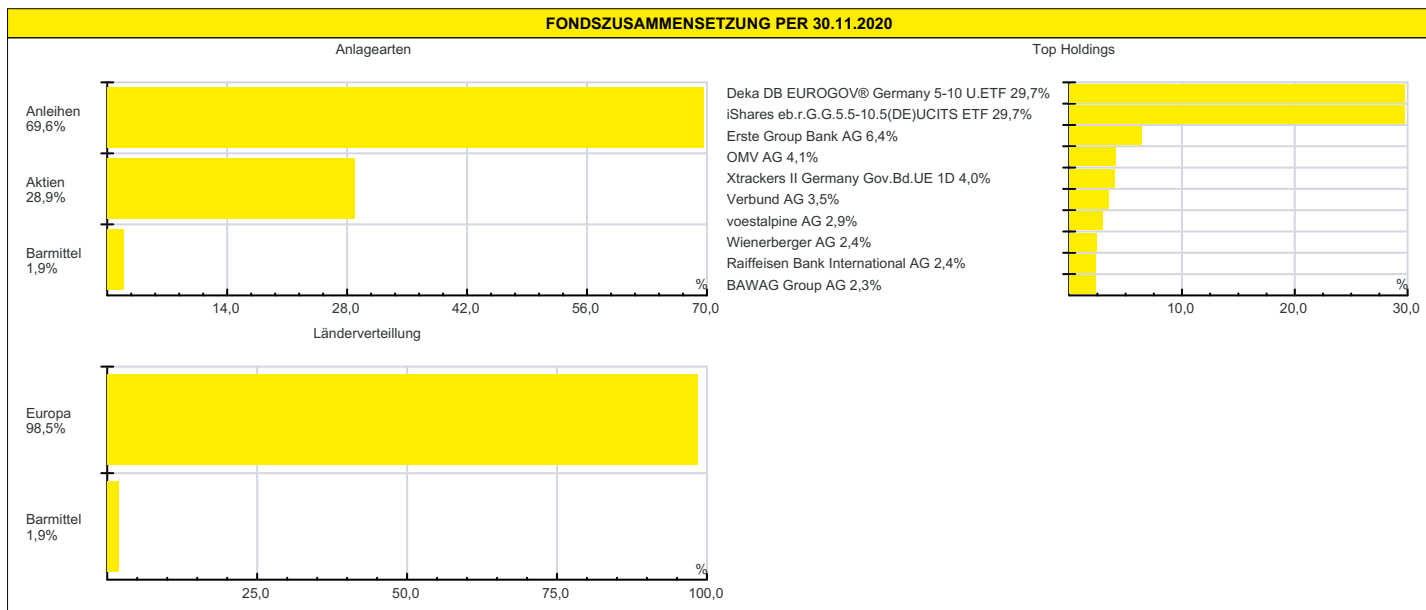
FONDSZUSAMMENSETZUNG PER 30.11.2020

Anlagearten

Anleihen
69,6%

Aktien
28,9%

Barmittel
1,9%

%

14,0 28,0 42,0 56,0 70,0

Top Holdings

Deka DB EUROGOV® Germany 5-10 U.ETF 29,7%
iShares eb.r.G.G.5.5-10.5(DE)UCITS ETF 29,7%
Erste Group Bank AG 6,4%
OMV AG 4,1%
Xtrackers II Germany Gov.Bd.UE 1D 4,0%
Verbund AG 3,5%
voestalpine AG 2,9%
Wienerberger AG 2,4%
Raiffeisen Bank International AG 2,4%
BAWAG Group AG 2,3%

%

10,0 20,0 30,0

Länderverteillung

Europa
98,5%

Barmittel
1,9%

%

25,0 50,0 75,0 100,0